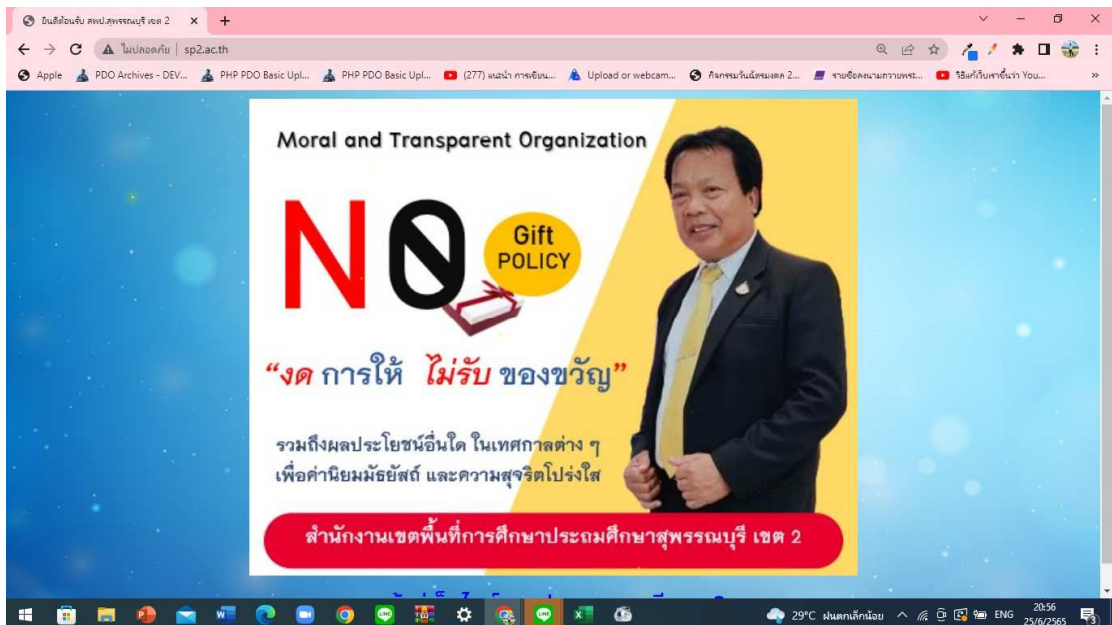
ยินดีต้อนรับ สพป.สุพรรณบุรี เขต 2 ×

+

← → C ไม่ปลอดภัย | sp2.ac.th

Apple PDO Archives - DEV... PHP PDO Basic Upl... PHP PDO Basic Upl... (277) แนะนำ การเขียน... Upload or webcam... กิจกรรมวันอัตรมงคล 2... รายชื่อสนามการพระ... วิธีแก้เว็บเราขึ้นว่า You... »

Moral and Transparent Organization

NO

Gift POLICY

“งด การให้ ไม่รับ ของขวัญ”

รวมถึงผลประโยชน์อื่นใด ในเทศกาลต่าง ๆ เพื่อค่านิยมมัธยัสถ์ และความสุจริตโปร่งใส

สำนักงานเขตพื้นที่การศึกษาประถมศึกษาสุพรรณบุรี เขต 2

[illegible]

29°C ฝนตกเล็กน้อย ENG 20:56 25/6/2565